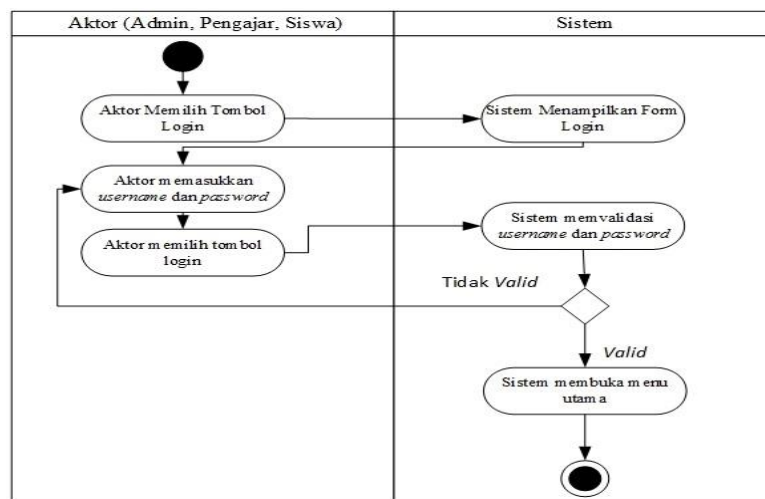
| Aktor (Admin, Pengajar, Siswa) | Sistem |
|---|---|

Aktor Memilih Tombol Login

Sistem Menampilkan Form Login

Aktor memasukkan *username* dan *password*

Aktor memilih tombol login

Sistem memvalidasi *username* dan *password*

Tidak *Valid*

*Valid*

Sistem membuka menu utama